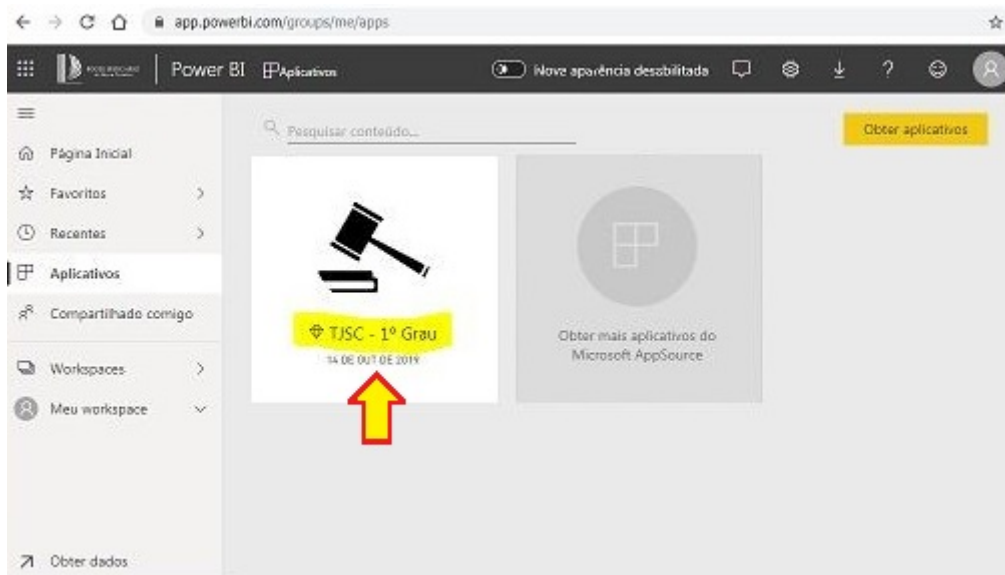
app.powerbi.com/groups/me/apps

Power BI Aplicativos

Nova aparência desabilitada

Página Inicial

Favoritos

Recentes

Aplicativos

Compartilhado comigo

Workspaces

Meu workspace

Obter dados

Pesquisar conteúdo...

Obter aplicativos

TJSC - 1º Grau

14 DE OUT DE 2019

Obter mais aplicativos do Microsoft AppSource